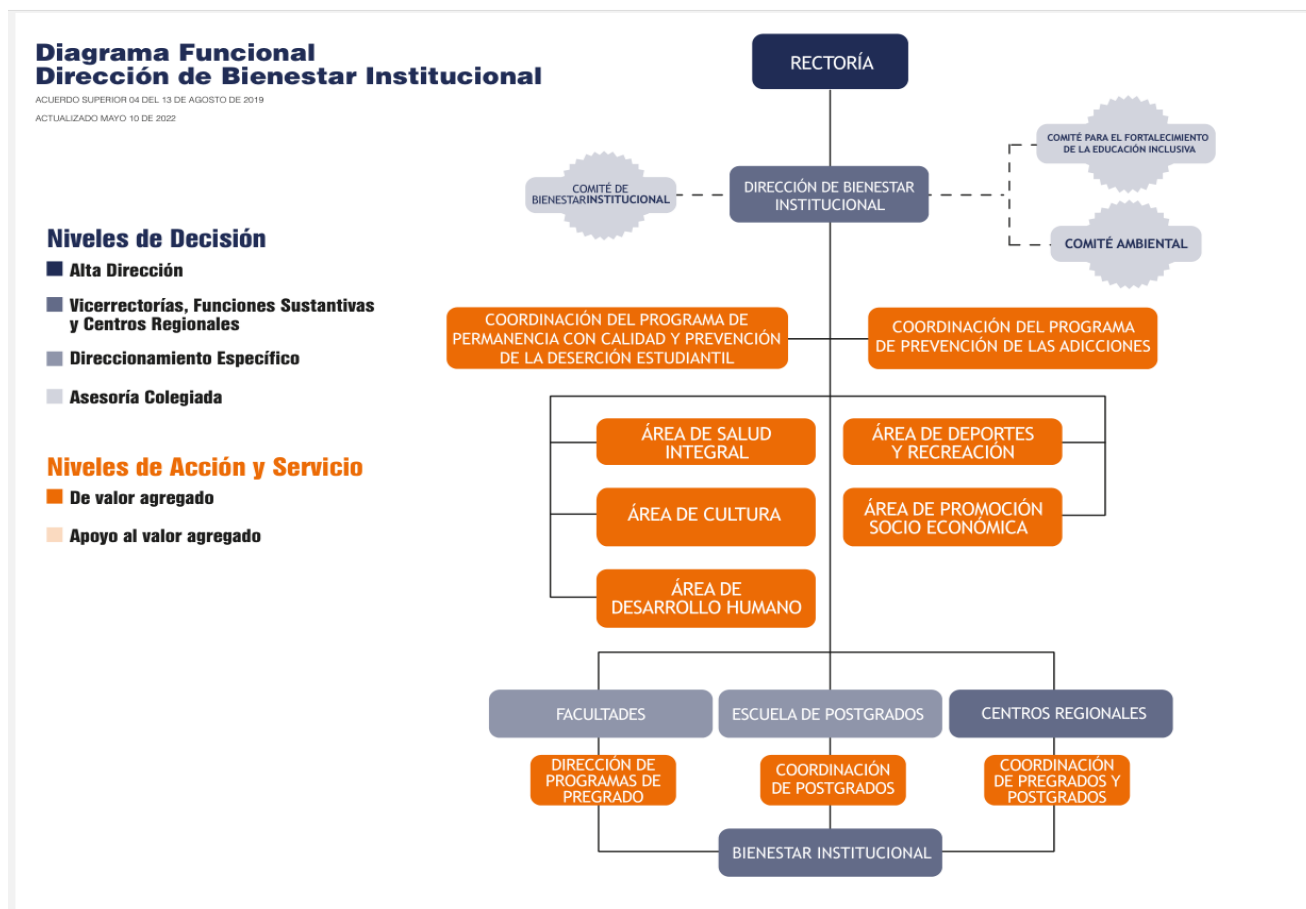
Diagrama Funcional
Dirección de Bienestar Institucional
ACUERDO SUPERIOR 04 DEL 13 DE AGOSTO DE 2019
ACTUALIZADO MAYO 10 DE 2022

Niveles de Decisión
Alta Dirección
Vicerrectorías, Funciones Sustantivas y Centros Regionales
Direccionamiento Específico
Asesoría Colegiada

Niveles de Acción y Servicio
De valor agregado
Apoyo al valor agregado

RECTORÍA

COMITÉ DE BIENESTARINSTITUCIONAL

DIRECCIÓN DE BIENESTAR INSTITUCIONAL

COMITÉ PARA EL FORTALECIMIENTO DE LA EDUCACIÓN INCLUSIVA

COMITÉ AMBIENTAL

COORDINACIÓN DEL PROGRAMA DE PERMANENCIA CON CALIDAD Y PREVENCIÓN DE LA DESERCIÓN ESTUDIANTIL

COORDINACIÓN DEL PROGRAMA DE PREVENCIÓN DE LAS ADICCIONES

ÁREA DE SALUD INTEGRAL

ÁREA DE DEPORTES Y RECREACIÓN

ÁREA DE CULTURA

ÁREA DE PROMOCIÓN SOCIO ECONÓMICA

ÁREA DE DESARROLLO HUMANO

FACULTADES

ESCUELA DE POSTGRADOS

CENTROS REGIONALES

DIRECCIÓN DE PROGRAMAS DE PREGRADO

COORDINACIÓN DE POSTGRADOS

COORDINACIÓN DE PREGRADOS Y POSTGRADOS

BIENESTAR INSTITUCIONAL